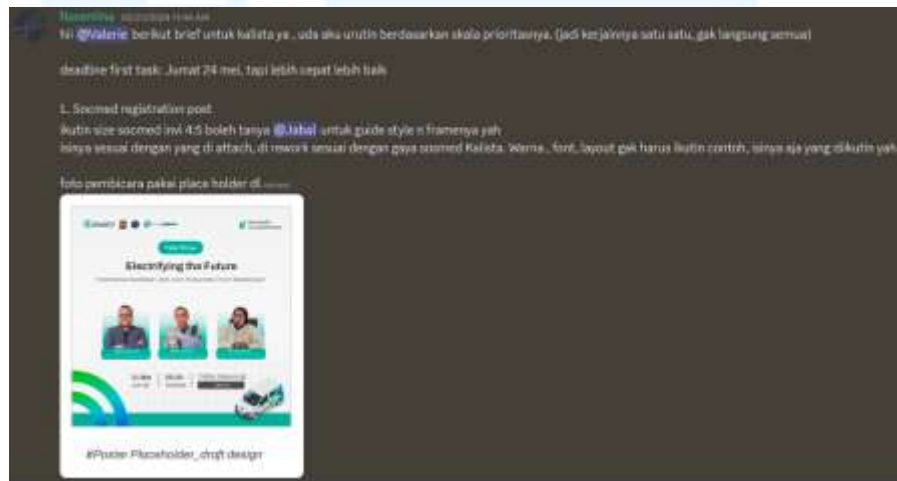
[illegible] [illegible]

hi @Valerie berikut brief untuk kalista ya , uda aku urutin berdasarkan skala prioritasnya. (jadi kerjainnya satu satu, gak langsung semua)

deadline first task: Jumat 24 mei, tapi lebih cepat lebih baik

1. Socmed registration post
ikutin size socmed invi 4:5 boleh tanya @Jabal untuk guide style n framenya yah
isinya sesuai dengan yang di attach, di rework sesuai dengan gaya socmed Kalista. Warna., font, layout gak harus ikutin contoh, isinya aja yang diikutin yah

foto pembicara pakai place holder dl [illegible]

Electrifying the Future

#Poster Placeholder_draft design